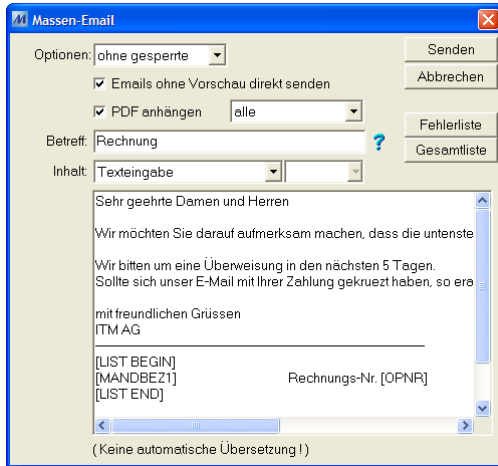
Massen-Email

Optionen: ohne gesperrte

Senden

Abbrechen

Emails ohne Vorschau direkt senden

PDF anhängen alle

Fehlerliste

Gesamtliste

Betreff: Rechnung ?

Inhalt: Texteingabe

Sehr geehrte Damen und Herren

Wir möchten Sie darauf aufmerksam machen, dass die unterste

Wir bitten um eine Überweisung in den nächsten 5 Tagen.
Sollte sich unser E-Mail mit Ihrer Zahlung gekreuzt haben, so era

mit freundlichen Grüssen
ITM AG

[LIST BEGIN]
[MANDBEZ1] Rechnungs-Nr. [OPNR]
[LIST END]

( Keine automatische Übersetzung ! )